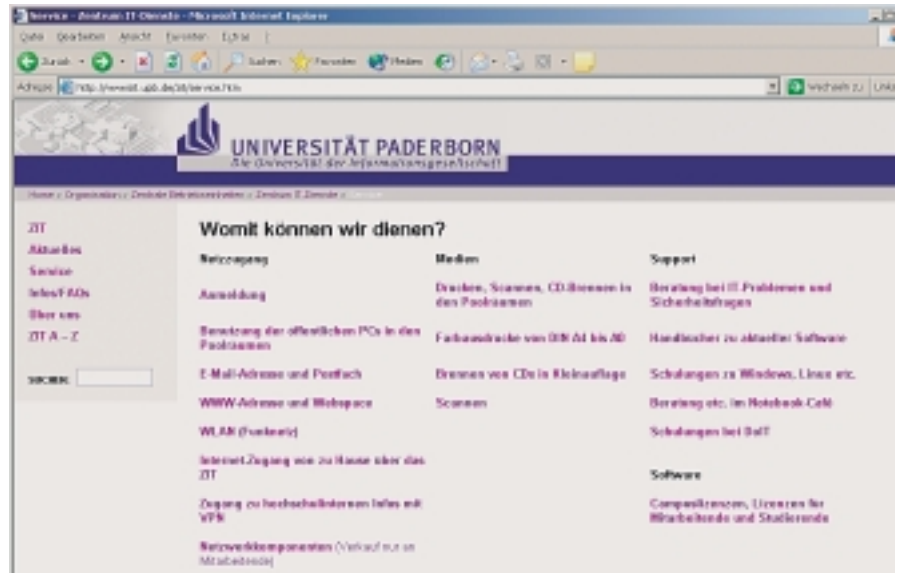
Service - Zentrum IT-Dienste - Microsoft Internet Explorer

Datei Bearbeiten Ansicht Favoriten Extras ?

Zurück Suchen Favoriten Medien

Adresse http://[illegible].upb.de/zit/service.html

Wechseln zu Links

UNIVERSITÄT PADERBORN
Die Universität der Informationsgesellschaft

Home > Organisation > Zentrale Betriebseinheiten > Zentrum IT-Dienste > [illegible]

ZIT
Aktuelles
Service
Infos/FAQs
Über uns
ZIT A – Z

suchen

Womit können wir dienen?

Netzzugang

Anmeldung

Benutzung der öffentlichen PCs in den Poolräumen

E-Mail-Adresse und Postfach

WWW-Adresse und Webspace

WLAN (Funknetz)

Internet-Zugang von zu Hause über das ZIT

Zugang zu hochschulinternen Infos mit VPN

Netzwerkkomponenten (Verkauf nur an Mitarbeitende)

Medien

Drucken, Scannen, CD-Brennen in den Poolräumen

Farbausdrucke von DIN A4 bis A0

Brennen von CDs in Kleinauflage

Scannen

Support

Beratung bei IT-Problemen und Sicherheitsfragen

Handbücher zu aktueller Software

Schulungen zu Windows, Linux etc.

Beratung etc. im Notebook-Café

Schulungen bei BulT

Software

Campuslizenzen, Lizenzen für Mitarbeitende und Studierende